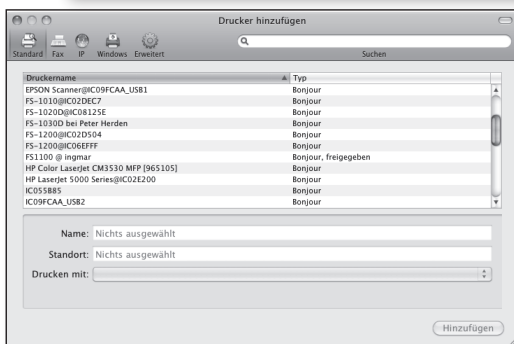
Drucker hinzufügen

Standard Fax IP Windows Erweitert

Suchen

| Druckername | Typ |
|---|---|
| EPSON Scanner@IC09FCAA_USB1 | Bonjour |
| FS-1010@IC02DEC7 | Bonjour |
| FS-1020D@IC08125E | Bonjour |
| FS-1030D bei Peter Herden | Bonjour |
| FS-1200@IC02D504 | Bonjour |
| FS-1200@IC06EFFF | Bonjour |
| FS1100 @ ingmar | Bonjour, freigegeben |
| HP Color LaserJet CM3530 MFP [965105] | Bonjour |
| HP LaserJet 5000 Series@IC02E200 | Bonjour |
| IC055B85 | Bonjour |
| IC09FCAA_USB2 | Bonjour |

Name: Nichts ausgewählt

Standort: Nichts ausgewählt

Drucken mit:

Hinzufügen